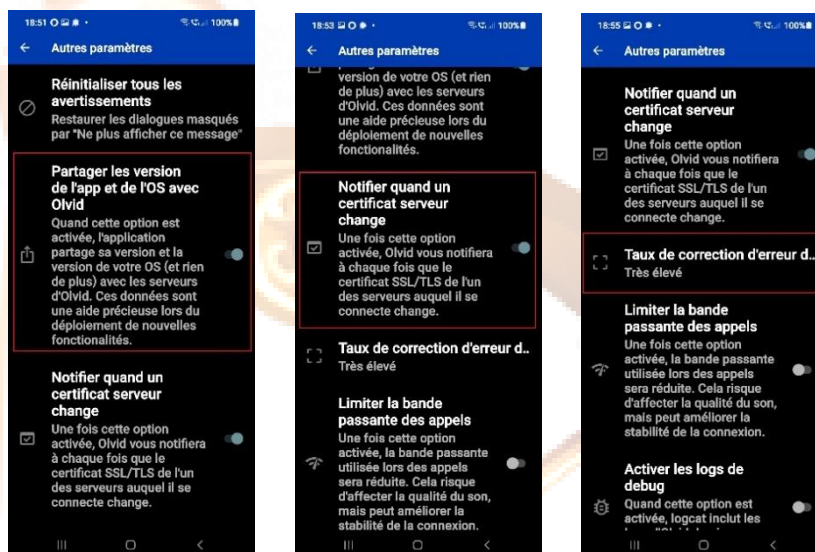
18:51 · 100%

Autres paramètres

Réinitialiser tous les avertissements
Restaurer les dialogues masqués par "Ne plus afficher ce message"

Partager les version de l'app et de l'OS avec Olvid
Quand cette option est activée, l'application partage sa version et la version de votre OS (et rien de plus) avec les serveurs d'Olvid. Ces données sont une aide précieuse lors du déploiement de nouvelles fonctionalités.

Notifier quand un certificat serveur change
Une fois cette option activée, Olvid vous notifiera à chaque fois que le certificat SSL/TLS de l'un des serveurs auquel il se connecte change.

18:53 · 100%

Autres paramètres

version de votre OS (et rien de plus) avec les serveurs d'Olvid. Ces données sont une aide précieuse lors du déploiement de nouvelles fonctionalités.

Notifier quand un certificat serveur change
Une fois cette option activée, Olvid vous notifiera à chaque fois que le certificat SSL/TLS de l'un des serveurs auquel il se connecte change.

Taux de correction d'erreur d..
Très élevé

Limiter la bande passante des appels
Une fois cette option activée, la bande passante utilisée lors des appels sera réduite. Cela risque d'affecter la qualité du son, mais peut améliorer la stabilité de la connexion.

18:55 · 100%

Autres paramètres

Notifier quand un certificat serveur change
Une fois cette option activée, Olvid vous notifiera à chaque fois que le certificat SSL/TLS de l'un des serveurs auquel il se connecte change.

Taux de correction d'erreur d..
Très élevé

Limiter la bande passante des appels
Une fois cette option activée, la bande passante utilisée lors des appels sera réduite. Cela risque d'affecter la qualité du son, mais peut améliorer la stabilité de la connexion.

Activer les logs de debug
Quand cette option est activée, logcat inclut les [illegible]